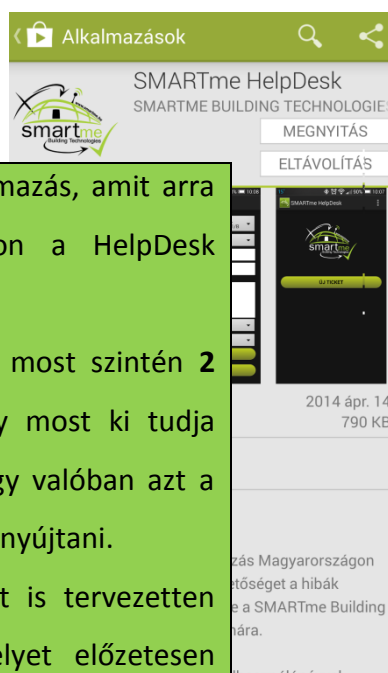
Alkalmazások

SMARTme HelpDesk
SMARTME BUILDING TECHNOLOGIES

smartme
Building Technologies

MEGNYITÁS

ELTÁVOLÍTÁS

mazás, amit arra
on a HelpDesk

most szintén 2
y most ki tudja
gy valóban azt a
nyújtani.
t is tervezetten
elyet előzetesen

SMARTme HelpDesk
smartme
ÚJ TICKET

2014 ápr. 14
790 KB

zás Magyarországon
etőséget a hibák
e a SMARTme Building
nára.